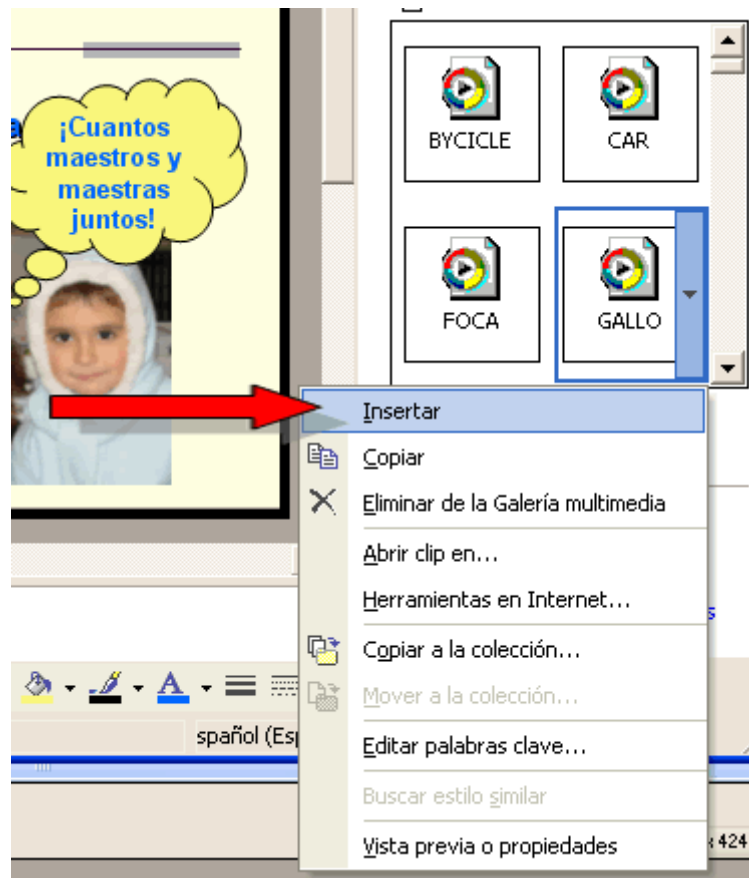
¡Cuantos maestros y maestras juntos!

BYCICLE

CAR

FOCA

GALLO

Insertar

Copiar

Eliminar de la Galería multimedia

Abrir clip en...

Herramientas en Internet...

Copiar a la colección...

Mover a la colección...

Editar palabras clave...

Buscar estilo similar

Vista previa o propiedades

spañol (Esp

A

x 424